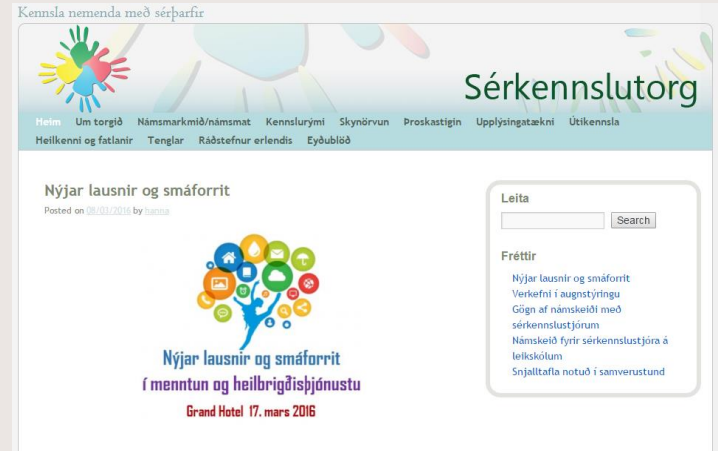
Kennsla nemenda með sérþarfir

Sérkennslutorg

Heim Um torgið Námsmarkmið/námsmat Kennslurými Skynörvun Proskastigin Upplýsingatækni Útikennsla Heilkenni og fatlanir Tenglar Ráðstefnur erlendis Eyðublöð

Nýjar lausnir og smáforrit

Posted on 08/03/2016 by hanna

Nýjar lausnir og smáforrit
í menntun og heilbrigðisþjónustu
Grand Hotel 17. mars 2016

Leita

Search

Fréttir

Nýjar lausnir og smáforrit
Verkefni í augnstýringu
Gögn af námskeiði með sérkennslustjórum
Námskeið fyrir sérkennslustjóra á leikskólum
Snjalltafla notuð í samverustund